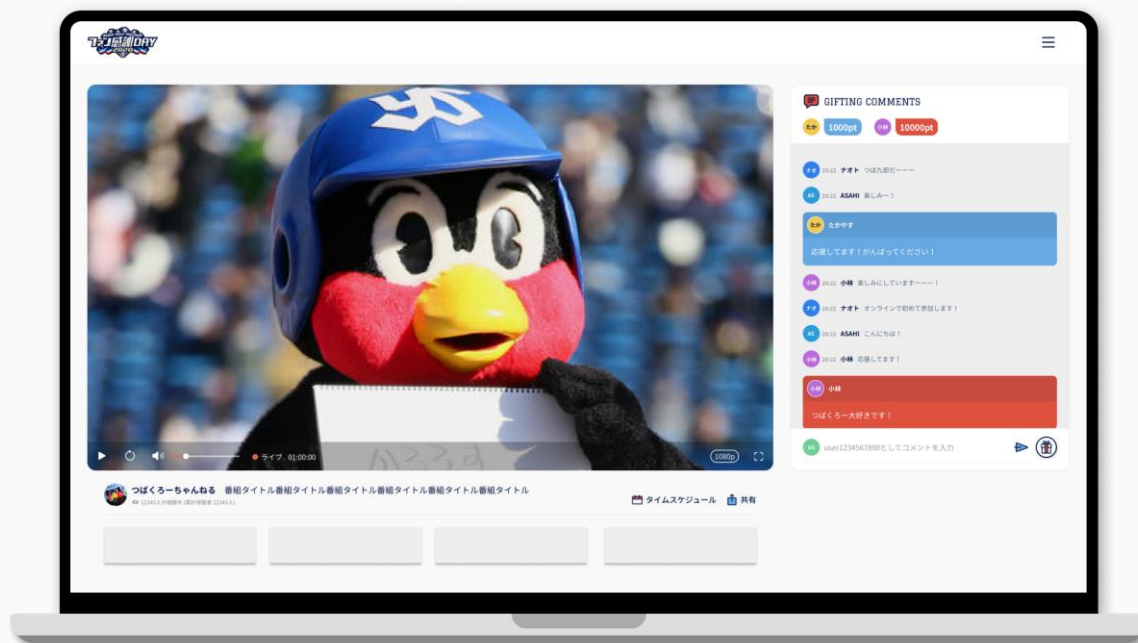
ファン感謝DAY

GIFTING COMMENTS

たか 1000pt 小林 10000pt

ナオ 20:22 ナオト つば九郎だーーー

AS 20:22 ASAHI 楽しみー！

たか たかやす

応援してます！がんばってください！

小林 20:22 小林 楽しみにしていますーーー！

ナオ 20:22 ナオト オンラインで初めて参加します！

AS 20:22 ASAHI こんにちは！

小林 20:22 小林 応援してます！

小林 小林

つばくろー大好きです！

US user1234567890としてコメントを入力

ライブ 01:00:00 1080p

つばくろーちゃんねる 番組タイトル番組タイトル番組タイトル番組タイトル番組タイトル

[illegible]

タイムスケジュール 共有